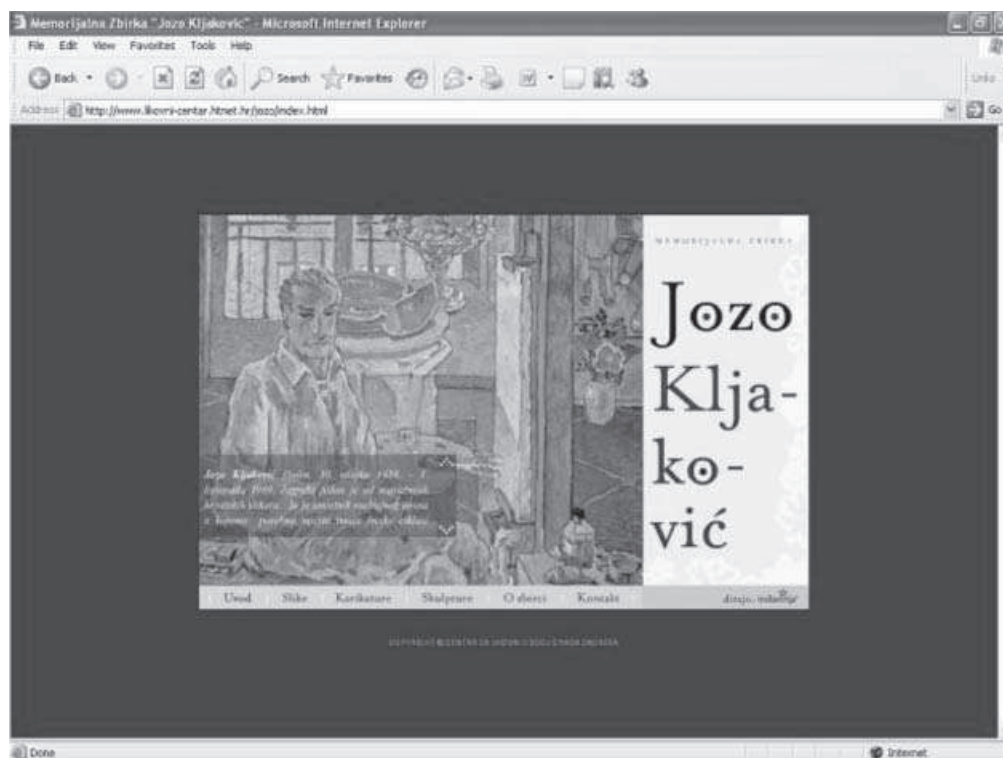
Memorijalna Zbirka "Jozo Kljaković" - Microsoft Internet Explorer

File Edit View Favorites Tools Help

Back Search Favorites

Links

Address http://www.likovni-centar.htnet.hr/jozo/index.html

Go

MEMORIJALNA ZBIRKA

Jozo Klja-ko-vić

Jozo Kljaković (Solin, 10. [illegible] 1888. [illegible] 1969). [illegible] je od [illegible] hrvatskih slikara. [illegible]

Uvod Slike Karikature Skulpture O zbirci Kontakt

dizajn: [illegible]

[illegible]

Done

Internet